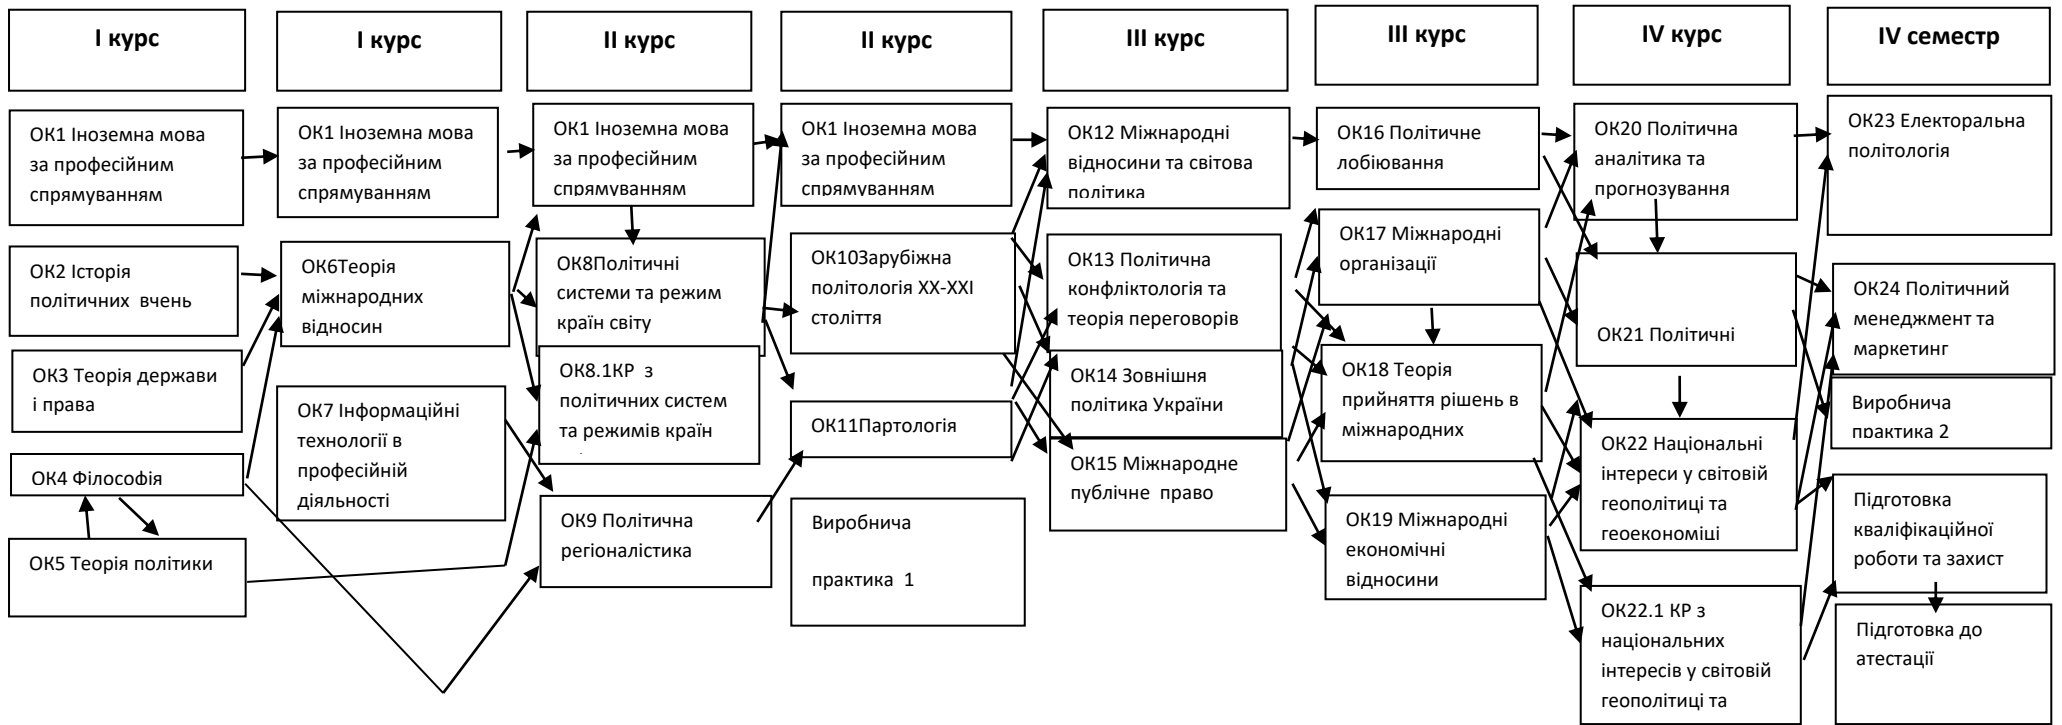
I курс

ОК1 Іноземна мова за професійним спрямуванням

ОК2 Історія політичних вчень

ОК3 Теорія держави і права

ОК4 Філософія

ОК5 Теорія політики

I курс

ОК1 Іноземна мова за професійним спрямуванням

ОК6Теорія міжнародних відносин

ОК7 Інформаційні технології в професійній діяльності

II курс

ОК1 Іноземна мова за професійним спрямуванням

ОК8Політичні системи та режим країн світу

ОК8.1КР з політичних систем та режимів країн

ОК9 Політична регіоналістика

II курс

ОК1 Іноземна мова за професійним спрямуванням

ОК10Зарубіжна політологія XX-XXI століття

ОК11Партологія

Виробнича

практика 1

III курс

ОК12 Міжнародні відносини та світова політика

ОК13 Політична конфліктологія та теорія переговорів

ОК14 Зовнішня політика України

ОК15 Міжнародне публічне право

III курс

ОК16 Політичне лобіювання

ОК17 Міжнародні організації

ОК18 Теорія прийняття рішень в міжнародних

ОК19 Міжнародні економічні відносини

IV курс

ОК20 Політична аналітика та прогнозування

ОК21 Політичні

ОК22 Національні інтереси у світовій геополітиці та геоекономіці

ОК22.1 КР з національних інтересів у світовій геополітиці та

IV семестр

ОК23 Електоральна політологія

ОК24 Політичний менеджмент та маркетинг

Виробнича практика 2

Підготовка кваліфікаційної роботи та захист

Підготовка до атестації